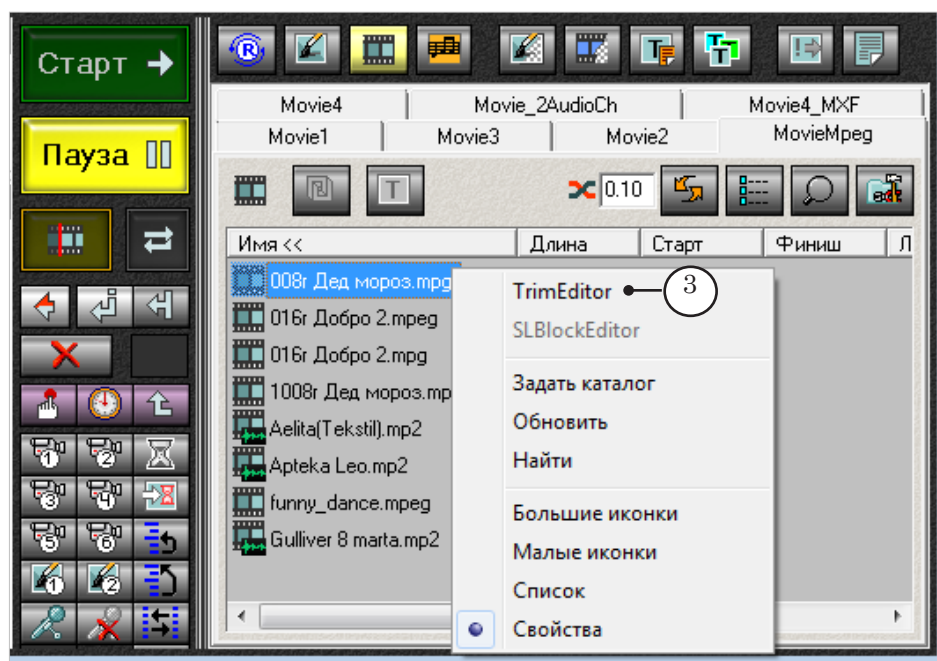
Старт

Пауза

Movie4
Movie_2AudioCh
Movie4_MXF
Movie1
Movie3
Movie2
MovieMpeg

0.10

| Имя << | Длина | Старт | Финиш | Л |
|---|---|---|---|---|

008г Дед мороз.mpg
016г Добро 2.mpeg
016г Добро 2.mpg
1008г Дед мороз.mp
Aelita(Tekstil).mp2
Apteka Leo.mp2
funny_dance.mpeg
Gulliver 8 marta.mp2

TrimEditor
3
SLBlockEditor
Задать каталог
Обновить
Найти
Большие иконки
Малые иконки
Список
Свойства